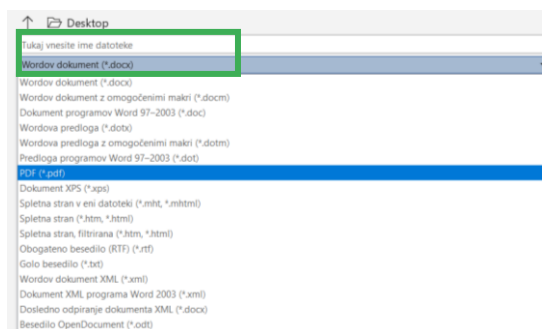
Desktop

Tukaj vnesite ime datoteke

Wordov dokument (*.docx)

Wordov dokument (*.docx)
Wordov dokument z omogočenimi makri (*.docm)
Dokument programov Word 97–2003 (*.doc)
Wordova predloga (*.dotx)
Wordova predloga z omogočenimi makri (*.dotm)
Predloga programov Word 97–2003 (*.dot)
PDF (*.pdf)
Dokument XPS (*.xps)
Spletna stran v eni datoteki (*.mht, *.mhtml)
Spletna stran (*.htm, *.html)
Spletna stran, filtrirana (*.htm, *.html)
Obogateno besedilo (RTF) (*.rtf)
Golo besedilo (*.txt)
Wordov dokument XML (*.xml)
Dokument XML programa Word 2003 (*.xml)
Dosledno odpiranje dokumenta XML (*.docx)
Besedilo OpenDocument (*.odt)